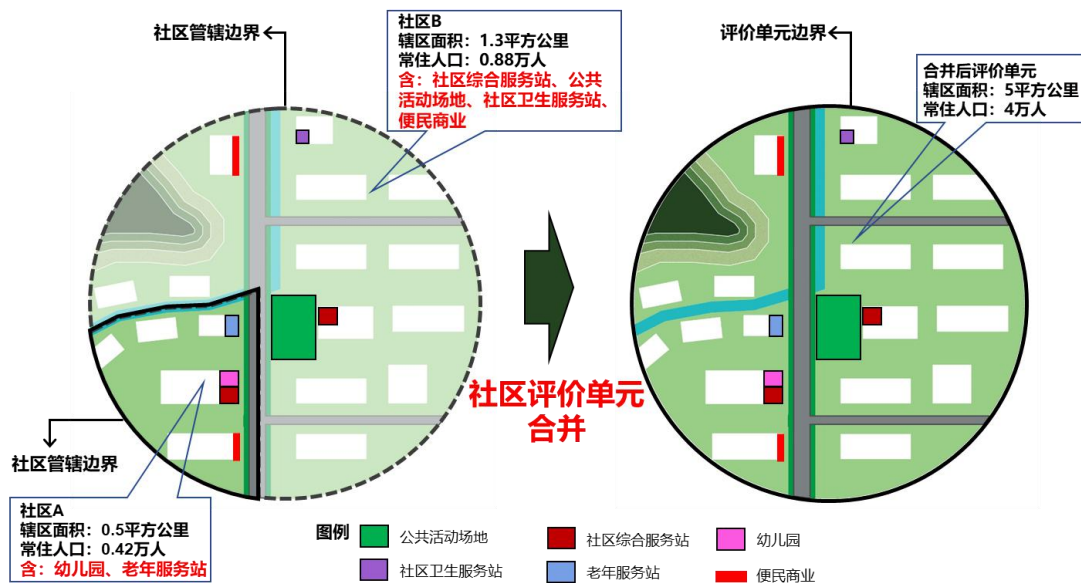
社区管辖边界

社区B
辖区面积：1.3平方公里
常住人口：0.88万人
含：社区综合服务站、公共活动场地、社区卫生服务站、便民商业

评价单元边界

合并后评价单元
辖区面积：5平方公里
常住人口：4万人

社区评价单元合并

社区管辖边界

社区A
辖区面积：0.5平方公里
常住人口：0.42万人
含：幼儿园、老年服务站

图例
公共活动场地
社区综合服务站
幼儿园
社区卫生服务站
老年服务站
便民商业